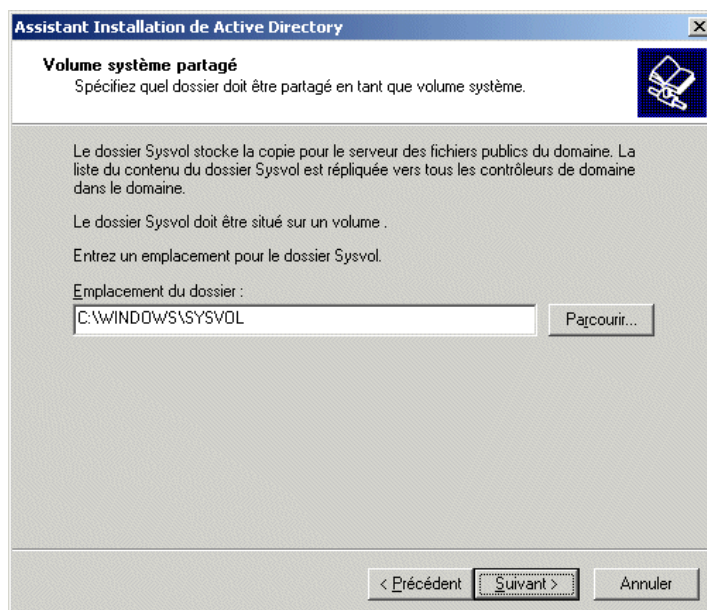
Assistant Installation de Active Directory

×

Volume système partagé
Spécifiez quel dossier doit être partagé en tant que volume système.

Le dossier Sysvol stocke la copie pour le serveur des fichiers publics du domaine. La liste du contenu du dossier Sysvol est répliquée vers tous les contrôleurs de domaine dans le domaine.

Le dossier Sysvol doit être situé sur un volume .

Entrez un emplacement pour le dossier Sysvol.

Emplacement du dossier :

C:\WINDOWS\SYSVOL

Parcourir...

< Précédent

Suivant >

Annuler